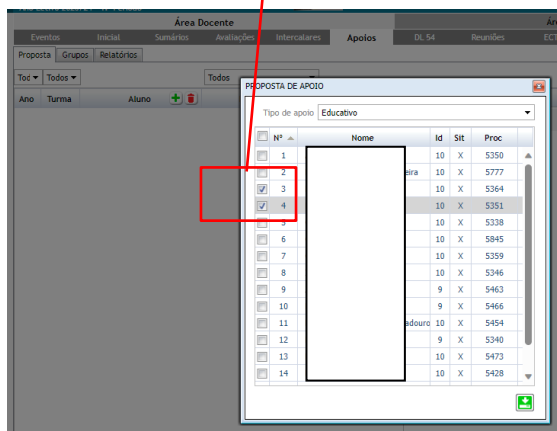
Área Docente

Eventos | Inicial | Sumários | Avaliações | Intercalares | Apoios | DL 54 | Reuniões | ECT

Proposta | Grupos | Relatórios

Tod ▾ | Todos ▾ | Todos

Ano | Turma | Aluno

PROPOSTA DE APOIO

Tipo de apoio: Educativo

| | Nº | Nome | Id | Sit | Proc |
|---|---|---|---|---|---|
| | 1 | | 10 | X | 5350 |
| | 2 | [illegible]eira | 10 | X | 5777 |
| ☑ | 3 | | 10 | X | 5364 |
| ☑ | 4 | | 10 | X | 5351 |
| | 5 | | 10 | X | 5338 |
| | 6 | | 10 | X | 5845 |
| | 7 | | 10 | X | 5359 |
| | 8 | | 10 | X | 5346 |
| | 9 | | 9 | X | 5463 |
| | 10 | | 9 | X | 5466 |
| | 11 | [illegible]adouro | 10 | X | 5454 |
| | 12 | | 9 | X | 5340 |
| | 13 | | 10 | X | 5473 |
| | 14 | | 10 | X | 5428 |